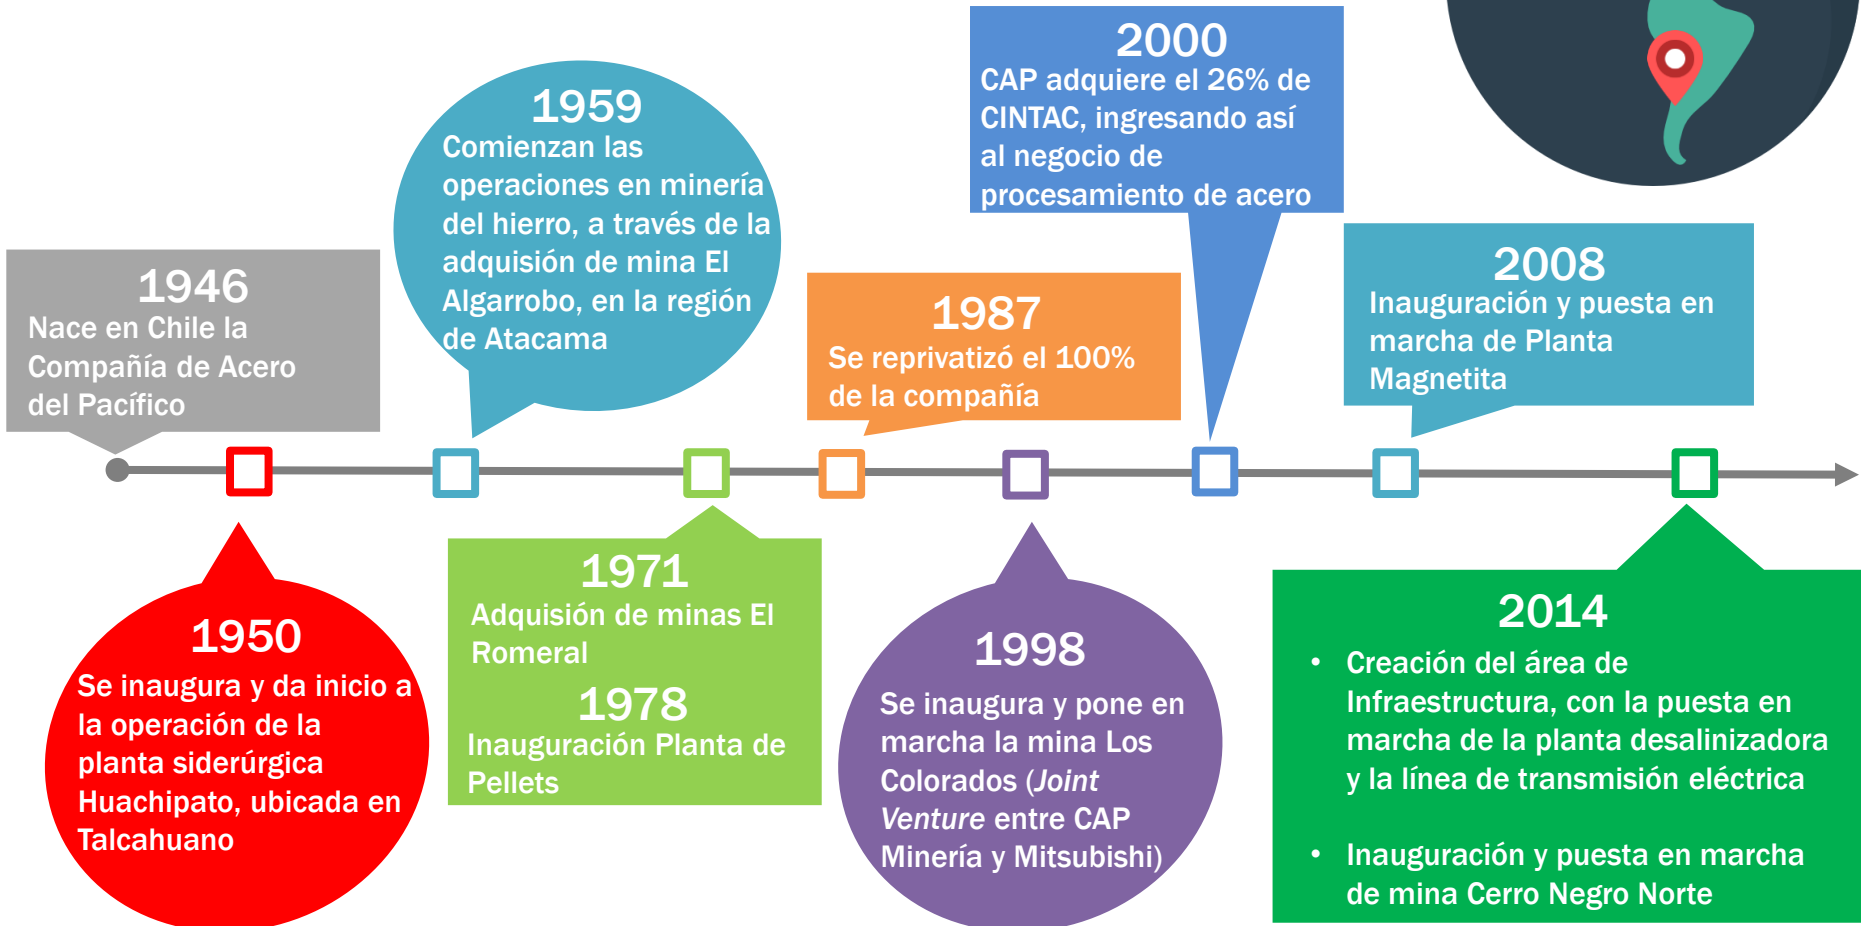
1946
Nace en Chile la Compañía de Acero del Pacífico

1950
Se inaugura y da inicio a la operación de la planta siderúrgica Huachipato, ubicada en Talcahuano

1959
Comienzan las operaciones en minería del hierro, a través de la adquisición de mina El Algarrobo, en la región de Atacama

1971
Adquisión de minas El Romeral

1978
Inauguración Planta de Pellets

1987
Se reprivatizó el 100% de la compañía

1998
Se inaugura y pone en marcha la mina Los Colorados (*Joint Venture* entre CAP Minería y Mitsubishi)

2000
CAP adquiere el 26% de CINTAC, ingresando así al negocio de procesamiento de acero

2008
Inauguración y puesta en marcha de Planta Magnetita

2014
• Creación del área de Infraestructura, con la puesta en marcha de la planta desalinizadora y la línea de transmisión eléctrica
• Inauguración y puesta en marcha de mina Cerro Negro Norte